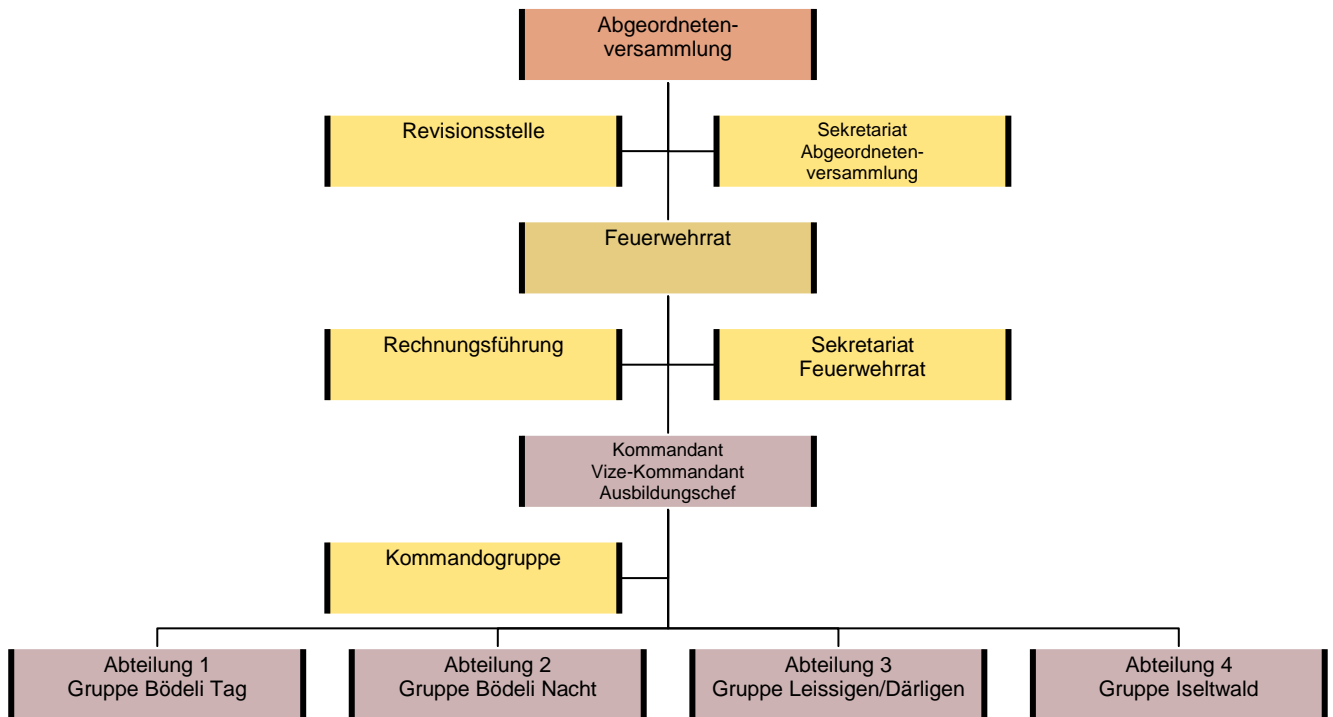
Abgeordneten-
versammlung

Revisionsstelle

Sekretariat
Abgeordneten-
versammlung

Feuerwehrrat

Rechnungsführung

Sekretariat
Feuerwehrrat

Kommandant
Vize-Kommandant
Ausbildungschef

Kommandogruppe

Abteilung 1
Gruppe Bödeli Tag

Abteilung 2
Gruppe Bödeli Nacht

Abteilung 3
Gruppe Leissigen/Därligen

Abteilung 4
Gruppe Iseltwald